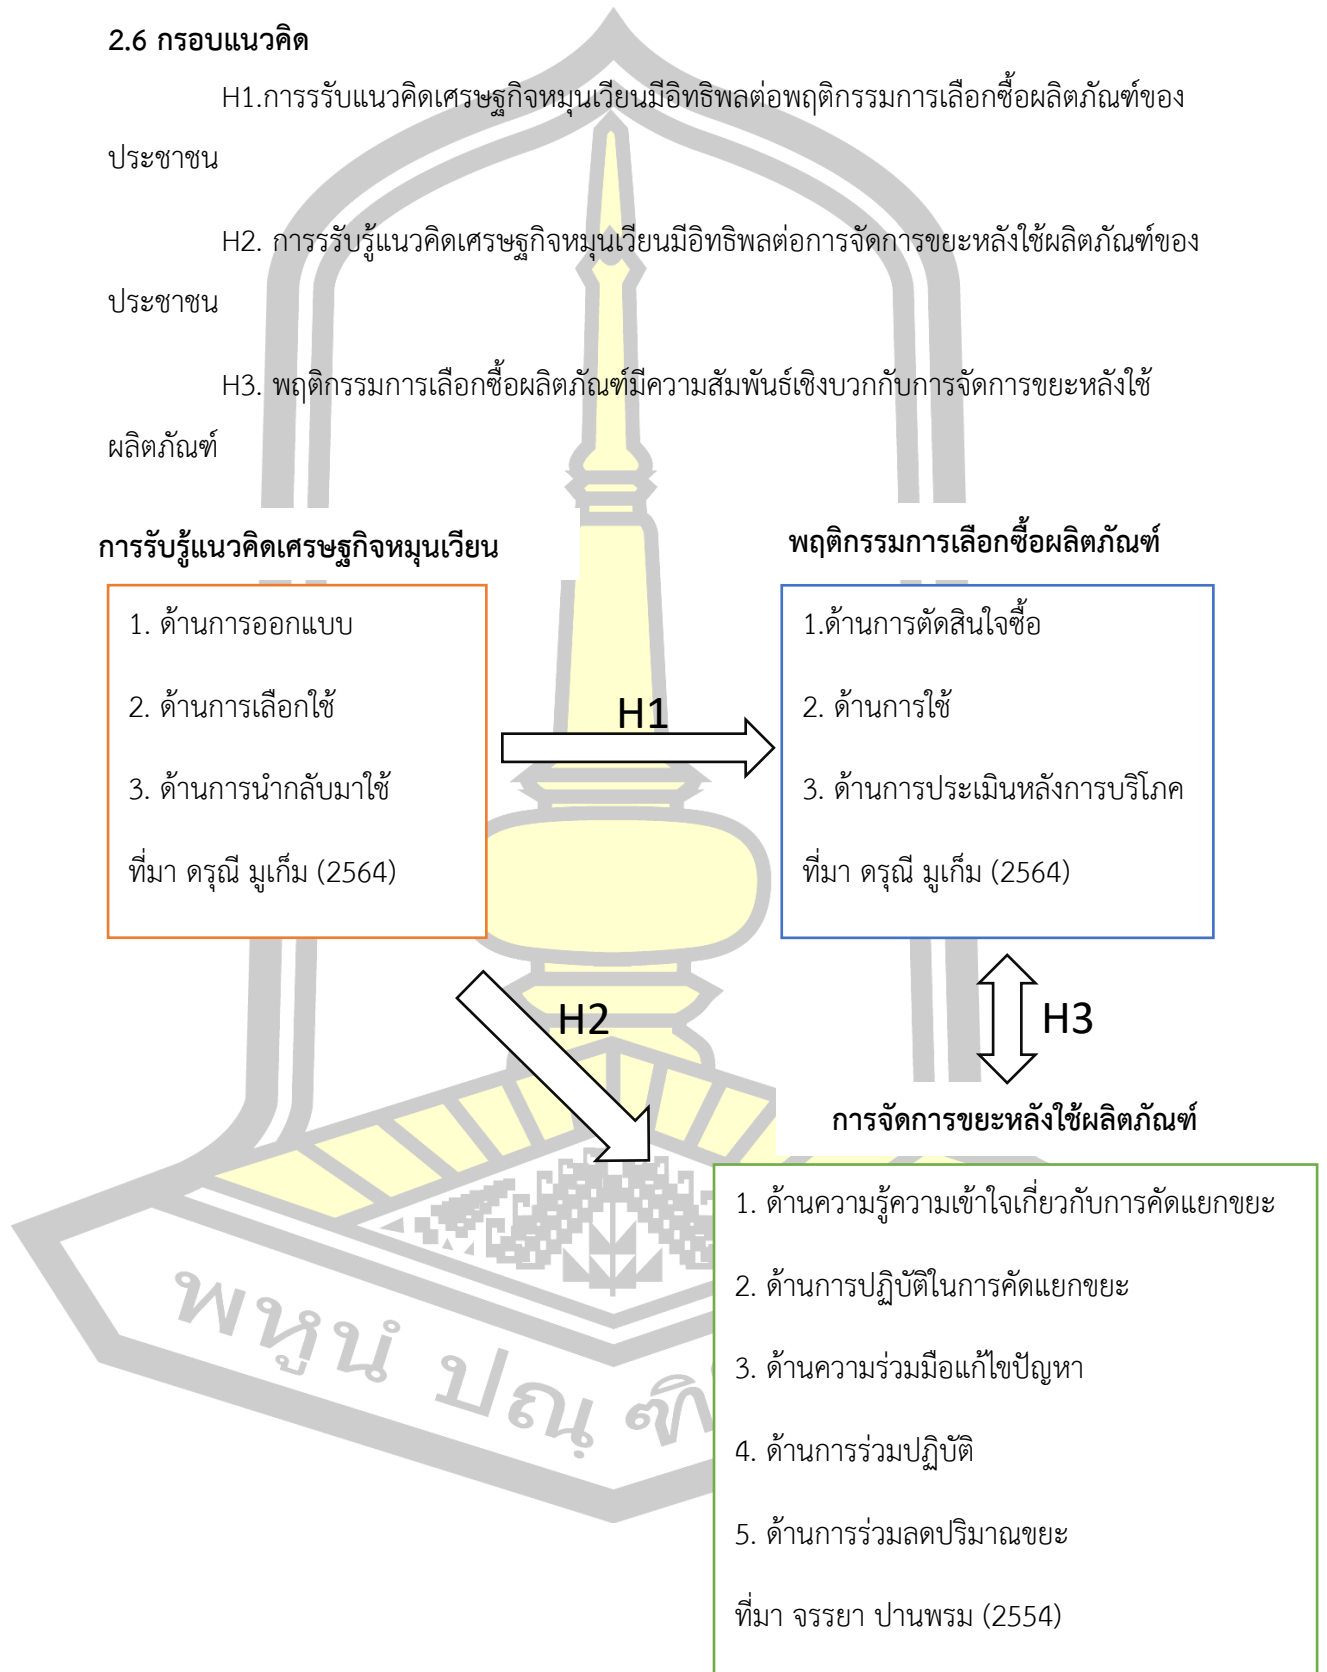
2.6 กรอบแนวคิด

H1.การรรับแนวคิดเศรษฐกิจหมุนเวียนมีอิทธิพลต่อพฤติกรรมการเลือกซื้อผลิตภัณฑ์ของประชาชน

H2. การรรับรู้แนวคิดเศรษฐกิจหมุนเวียนมีอิทธิพลต่อการจัดการขยะหลังใช้ผลิตภัณฑ์ของประชาชน

H3. พฤติกรรมการเลือกซื้อผลิตภัณฑ์มีความสัมพันธ์เชิงบวกกับการจัดการขยะหลังใช้ผลิตภัณฑ์

การรับรู้แนวคิดเศรษฐกิจหมุนเวียน

1. ด้านการออกแบบ

2. ด้านการเลือกใช้

3. ด้านการนำกลับมาใช้

ที่มา ดรุณี มูเก็ม (2564)

H1

พฤติกรรมการเลือกซื้อผลิตภัณฑ์

1.ด้านการตัดสินใจซื้อ

2. ด้านการใช้

3. ด้านการประเมินหลังการบริโภค

ที่มา ดรุณี มูเก็ม (2564)

H2

H3

การจัดการขยะหลังใช้ผลิตภัณฑ์

1. ด้านความรู้ความเข้าใจเกี่ยวกับการคัดแยกขยะ

2. ด้านการปฏิบัติในการคัดแยกขยะ

3. ด้านความร่วมมือแก้ไขปัญหา

4. ด้านการร่วมปฏิบัติ

5. ด้านการร่วมลดปริมาณขยะ

ที่มา จรรยา ปานพรม (2554)

พหูนํ ปณ ศิ